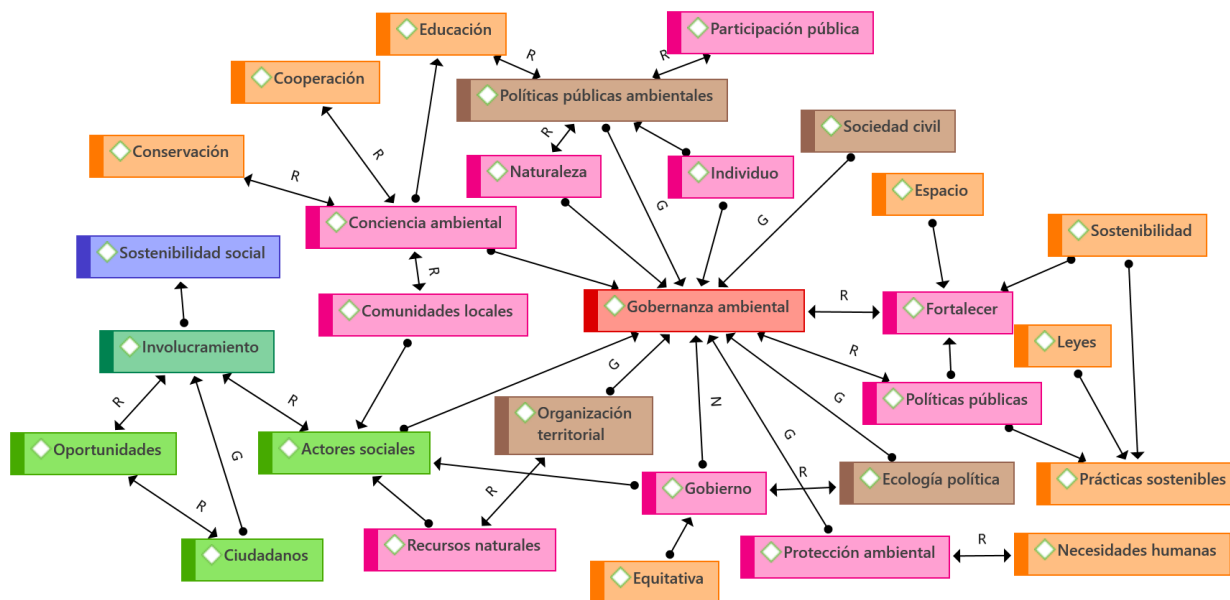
Educación
Participación pública
R
R
Cooperación
Políticas públicas ambientales
R
R
Sociedad civil
Conservación
Naturaleza
Individuo
R
G
G
Espacio
Conciencia ambiental
Sostenibilidad
Sostenibilidad social
R
Gobernanza ambiental
R
Fortalecer
Comunidades locales
Leyes
Involucramiento
G
R
R
Políticas públicas
R
Organización territorial
N
G
Oportunidades
Actores sociales
G
G
R
Ecología política
Prácticas sostenibles
R
Gobierno
R
Recursos naturales
Ciudadanos
R
Protección ambiental
Necesidades humanas
Equitativa